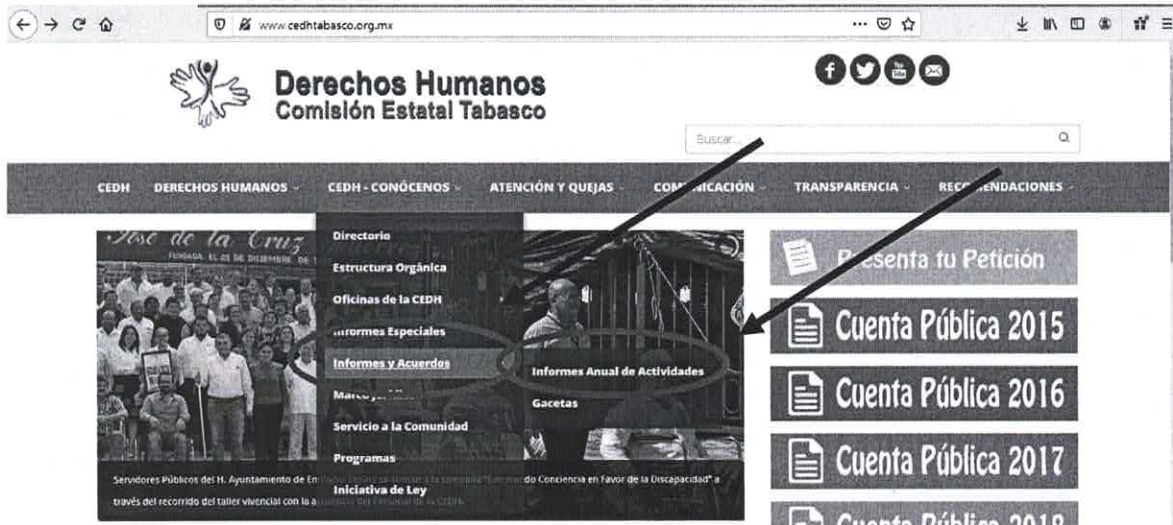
www.cedhtabasco.org.mx

Derechos Humanos
Comisión Estatal Tabasco

Buscar...

CEDH
DERECHOS HUMANOS
CEDH - CONÓCENOS
ATENCIÓN Y QUEJAS
CO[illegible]ICACIÓN
TRANSPARENCIA
REC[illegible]ENDACIONES

Directorio
Estructura Orgánica
Oficinas de la CEDH
Informes Especiales
Informes y Acuerdos
Marco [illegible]
Servicio a la Comunidad
Programas
Iniciativa de Ley

Informes Anual de Actividades
Gacetas

José de la Cruz
FUNDADA EL 05 DE DICIEMBRE DE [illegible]

Servidores Públicos del H. Ayuntamiento de Em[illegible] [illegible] do Conciencia en Favor de la Discapacidad" a través del recorrido del taller vivencial con la a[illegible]

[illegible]esenta tu Petición
Cuenta Pública 2015
Cuenta Pública 2016
Cuenta Pública 2017
Cuenta Pública 2018